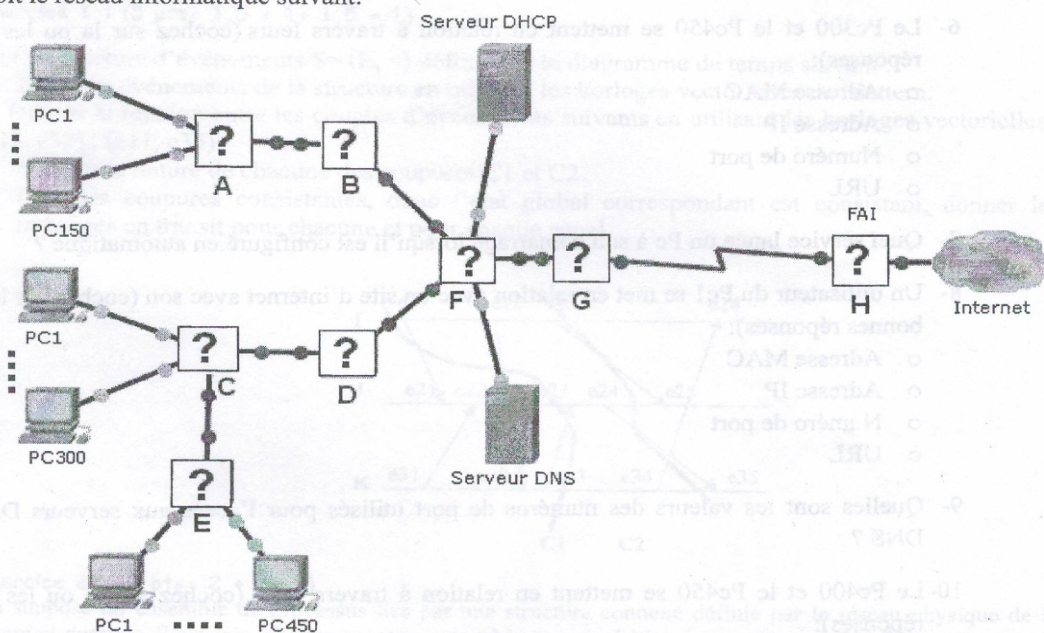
Soit le réseau informatique suivant:

Serveur DHCP

PC1

PC150

A

B

PC1

PC300

C

D

E

F

G

H

FAI

Internet

Serveur DNS

PC1

PC450

?

?

?

?

?

?

?

?

6- Le Pc300 et le Pc450 se mettent en relation à travers leurs (cochez sur la ou les bonnes réponses):
o Adresse MAC
o Adresse IP
o Numéro de port
o URL

7- Quel service lance un Pc à son démarrage s'il est configuré en automatique ?

8- Un utilisateur du Pc1 se met en relation avec un site d'internet avec son (cochez sur la ou les bonnes réponses):
o Adresse MAC
o Adresse IP
o Numéro de port
o URL

9- Quelles sont les valeurs des numéros de port utilisés pour l'accès aux serveurs DHCP et DNS ?

10- Le Pc400 et le Pc450 se mettent en relation à travers leurs (cochez sur la ou les bonnes réponses):